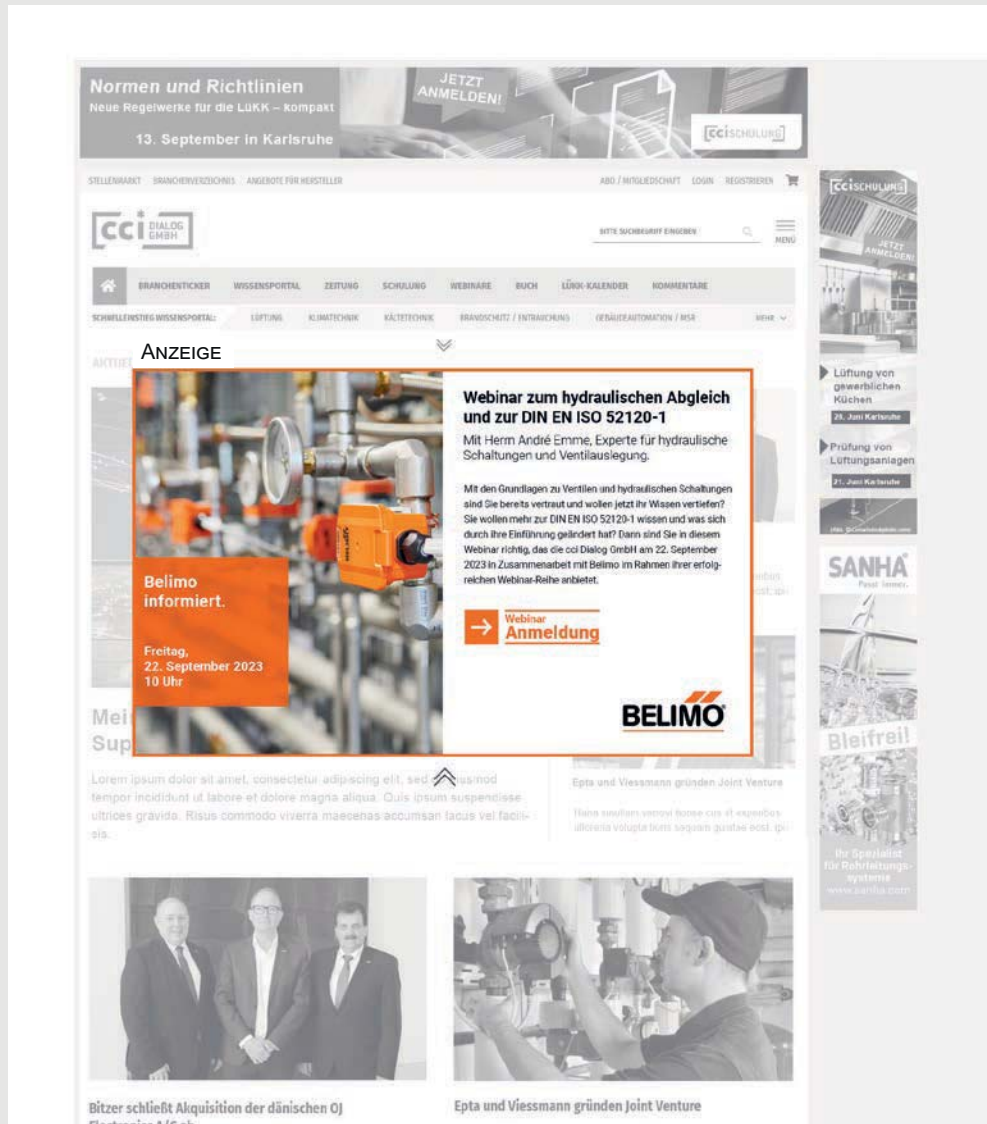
Normen und Richtlinien
Neue Regelwerke für die LüKK – kompakt
13. September in Karlsruhe

JETZT ANMELDEN!

cci SCHULUNG

STELLENMARKT BRANCHENVERZEICHNIS ANGEBOTE FÜR HERSTELLER

ABO / MITGLIEDSCHAFT LOGIN REGISTRIEREN

cci DIALOG GMBH

BITTE SUCHBEGRIFF EINGEBEN

MENÜ

BRANCHENTICKER WISSENSPORTAL ZEITUNG SCHULUNG WEBINARE BUCH LÜKK-KALENDER KOMMENTARE

SCHNELLEINSTIEG WISSENSPORTAL: LÜFTUNG KLIMATECHNIK KÄLTETECHNIK BRANDSCHUTZ / ENTRAUCHUNG GEBÄUDEAUTOMATION / MSR MEHR

ANZEIGE

Webinar zum hydraulischen Abgleich und zur DIN EN ISO 52120-1

Mit Herrn André Emme, Experte für hydraulische Schaltungen und Ventilauslegung.

Mit den Grundlagen zu Ventilen und hydraulischen Schaltungen sind Sie bereits vertraut und wollen jetzt ihr Wissen vertiefen? Sie wollen mehr zur DIN EN ISO 52120-1 wissen und was sich durch ihre Einführung geändert hat? Dann sind Sie in diesem Webinar richtig, das die cci Dialog GmbH am 22. September 2023 in Zusammenarbeit mit Belimo im Rahmen ihrer erfolgreichen Webinar-Reihe anbietet.

Webinar
Anmeldung

Belimo informiert.

Freitag, 22. September 2023 10 Uhr

BELIMO

Mei
Sup

Lorem ipsum dolor sit amet, consectetur adipiscing elit, sed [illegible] tempor incididunt ut labore et dolore magna aliqua. Quis ipsum suspendisse ultrices gravida. Risus commodo viverra maecenas accumsan lacus vel facilisis.

Epta und Viessmann gründen Joint Venture

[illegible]

cci SCHULUNG
JETZT ANMELDEN!
Lüftung von gewerblichen Küchen
20. Juni Karlsruhe
Prüfung von Lüftungsanlagen
21. Juni Karlsruhe

SANHA
Bleifrei!
Ihr Spezialist für Rohrleitungssysteme
www.sanha.com

Bitzer schließt Akquisition der dänischen OJ

Epta und Viessmann gründen Joint Venture